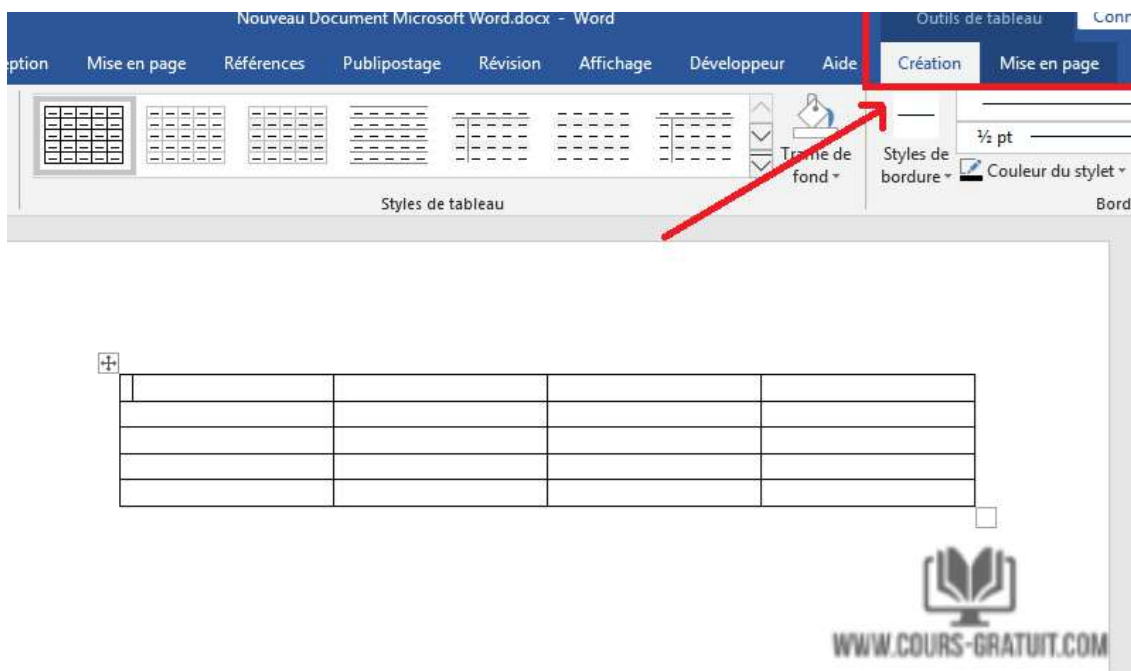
Nouveau Document Microsoft Word.docx - Word

Outils de tableau

Conn

ption Mise en page Références Publipostage Révision Affichage Développeur Aide Création Mise en page

Trame de fond

Styles de bordure

½ pt

Couleur du stylet

Styles de tableau

Bord

WWW.COURS-GRATUIT.COM